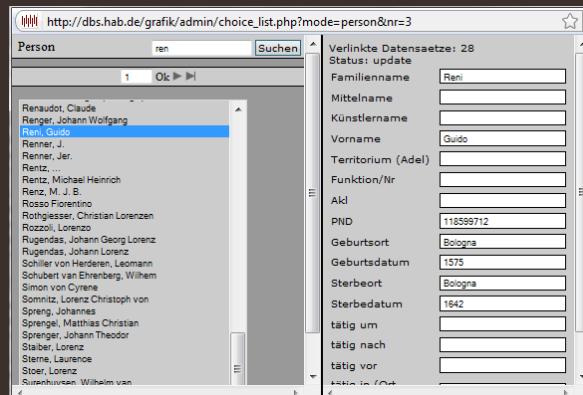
http://dbs.hab.de/grafik/admin/choice_list.php?mode=person&nr=3

Person ren Suchen

1 Ok

Renaudot, Claude
Renger, Johann Wolfgang
Reni, Guido
Renner, J.
Renner, Jer.
Rentz, ...
Rentz, Michael Heinrich
Renz, M. J. B.
Rosso Fiorentino
Rothgiesser, Christian Lorenzen
Rozzoli, Lorenzo
Rugendas, Johann Georg Lorenz
Rugendas, Johann Lorenz
Schiller von Herderen, Leomann
Schubert van Ehrenberg, Wilhem
Simon von Cyrene
Somnitz, Lorenz Christoph von
Spreng, Johannes
Sprengel, Matthias Christian
Sprenger, Johann Theodor
Staiber, Lorenz
Sterne, Laurence
Stoer, Lorenz
Surenhuysen, Wilhelm van

Verlinkte Datensaetze: 28
Status: update

| | |
|---|---|
| Familienname | Reni |
| Mittelname | |
| Künstlername | |
| Vorname | Guido |
| Territorium (Adel) | |
| Funktion/Nr | |
| Akl | |
| PND | 118599712 |
| Geburtsort | Bologna |
| Geburtsdatum | 1575 |
| Sterbeort | Bologna |
| Sterbedatum | 1642 |
| tätig um | |
| tätig nach | |
| tätig vor | |
| tätig in (Ort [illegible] | |